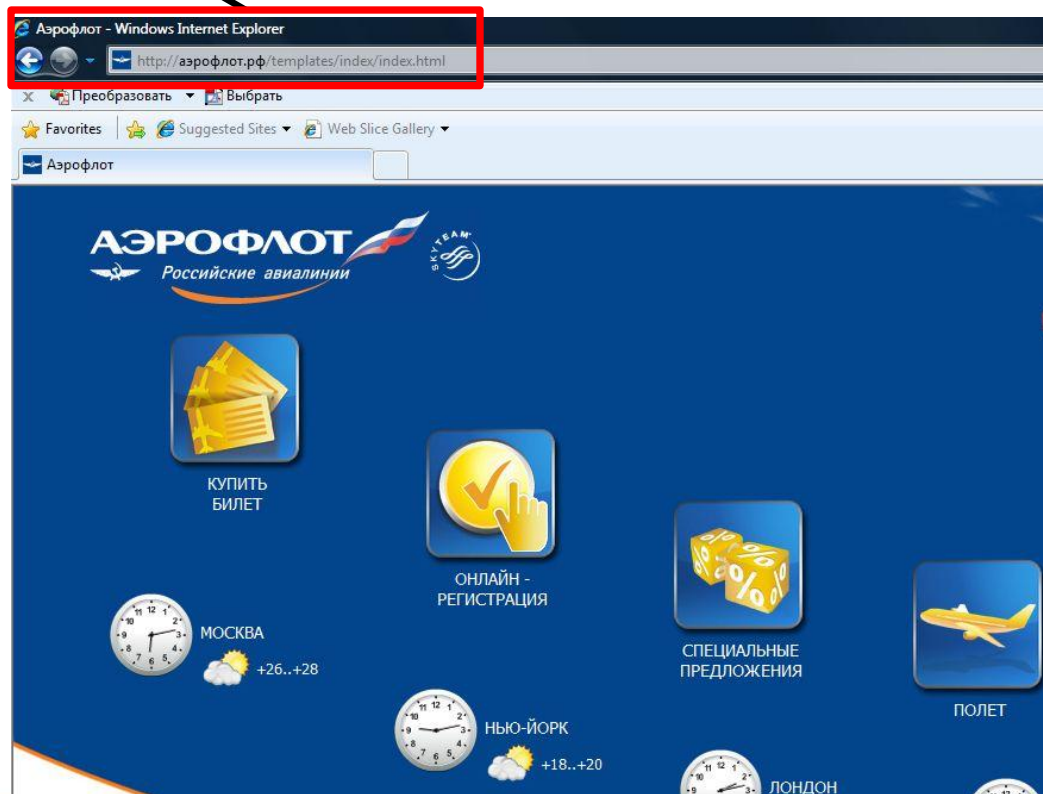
Аэрофлот - Windows Internet Explorer

http://аэрофлот.рф/templates/index/index.html

Преобразовать ▾ Выбрать

Favorites | Suggested Sites ▾ Web Slice Gallery ▾

Аэрофлот

АЭРОФЛОТ
Российские авиалинии

SKYTEAM

КУПИТЬ БИЛЕТ

ОНЛАЙН - РЕГИСТРАЦИЯ

СПЕЦИАЛЬНЫЕ ПРЕДЛОЖЕНИЯ

ПОЛЕТ

МОСКВА
+26..+28

НЬЮ-ЙОРК
+18..+20

ЛОНДОН